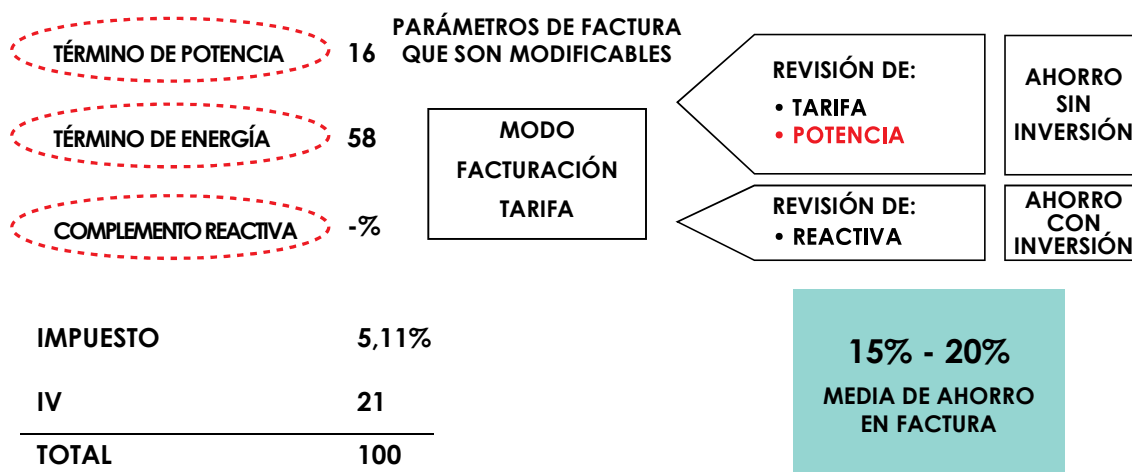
PARÁMETROS DE FACTURA QUE SON MODIFICABLES

TÉRMINO DE POTENCIA 16

TÉRMINO DE ENERGÍA 58

COMPLEMENTO REACTIVA -%

MODO FACTURACIÓN TARIFA

REVISIÓN DE:
• TARIFA
• POTENCIA

AHORRO SIN INVERSIÓN

REVISIÓN DE:
• REACTIVA

AHORRO CON INVERSIÓN

IMPUESTO 5,11%

IV 21

TOTAL 100

15% - 20%
MEDIA DE AHORRO EN FACTURA